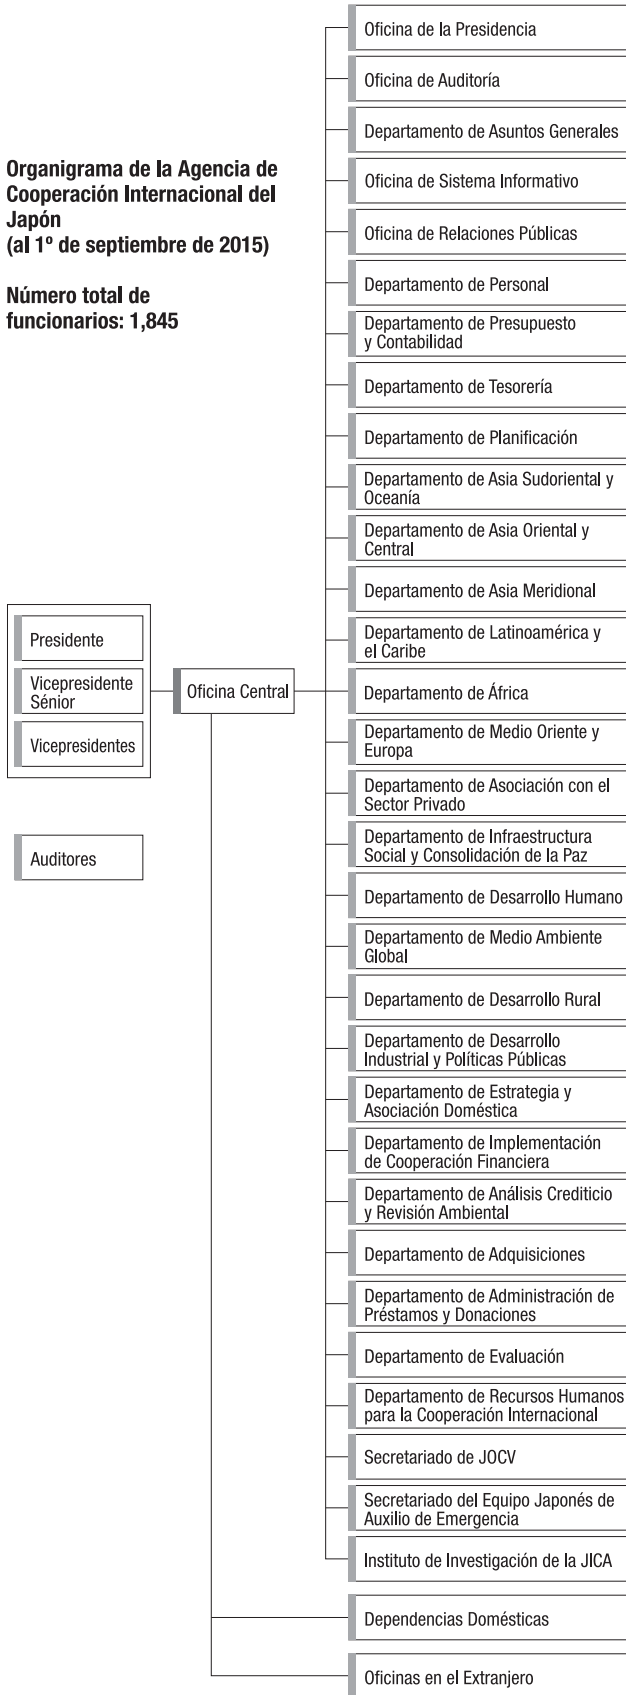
Organigrama de la Agencia de Cooperación Internacional del Japón
(al 1º de septiembre de 2015)

Número total de funcionarios: 1,845

Presidente

Vicepresidente Sénior

Vicepresidentes

Auditores

Oficina Central

Oficina de la Presidencia

Oficina de Auditoría

Departamento de Asuntos Generales

Oficina de Sistema Informativo

Oficina de Relaciones Públicas

Departamento de Personal

Departamento de Presupuesto y Contabilidad

Departamento de Tesorería

Departamento de Planificación

Departamento de Asia Sudoriental y Oceanía

Departamento de Asia Oriental y Central

Departamento de Asia Meridional

Departamento de Latinoamérica y el Caribe

Departamento de África

Departamento de Medio Oriente y Europa

Departamento de Asociación con el Sector Privado

Departamento de Infraestructura Social y Consolidación de la Paz

Departamento de Desarrollo Humano

Departamento de Medio Ambiente Global

Departamento de Desarrollo Rural

Departamento de Desarrollo Industrial y Políticas Públicas

Departamento de Estrategia y Asociación Doméstica

Departamento de Implementación de Cooperación Financiera

Departamento de Análisis Crediticio y Revisión Ambiental

Departamento de Adquisiciones

Departamento de Administración de Préstamos y Donaciones

Departamento de Evaluación

Departamento de Recursos Humanos para la Cooperación Internacional

Secretariado de JOCV

Secretariado del Equipo Japonés de Auxilio de Emergencia

Instituto de Investigación de la JICA

Dependencias Domésticas

Oficinas en el Extranjero